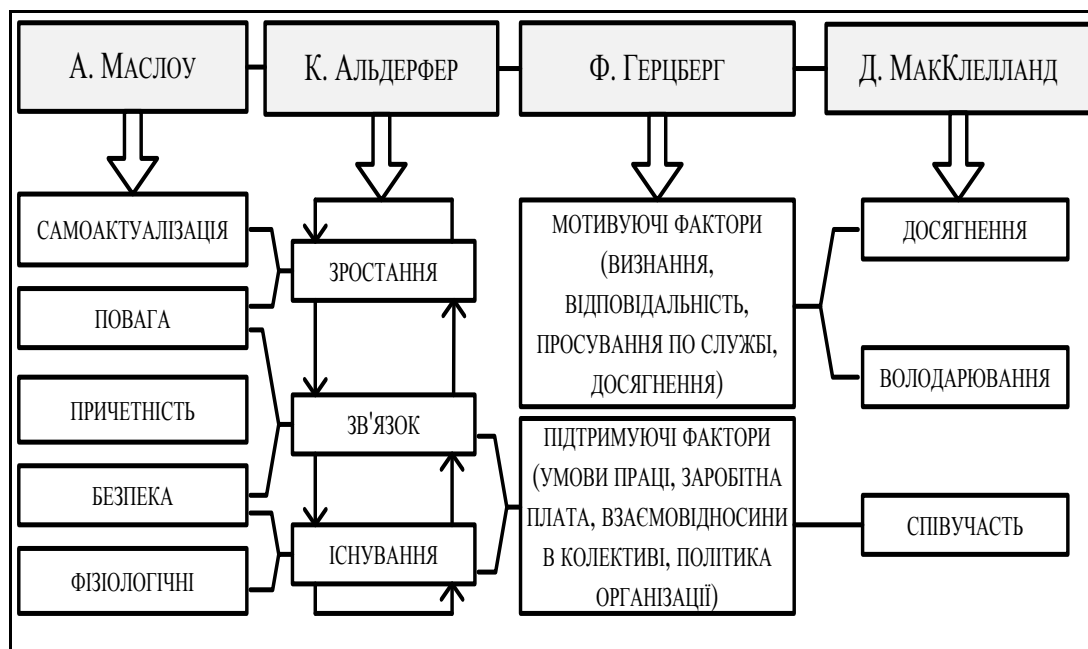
А. МАСЛОУ

К. АЛЬДЕРФЕР

Ф. ГЕРЦБЕРГ

Д. МАККЛЕЛЛАНД

САМОАКТУАЛІЗАЦІЯ

ПОВАГА

ПРИЧЕТНІСТЬ

БЕЗПЕКА

ФІЗІОЛОГІЧНІ

ЗРОСТАННЯ

ЗВ'ЯЗОК

ІСНУВАННЯ

МОТИВУЮЧІ ФАКТОРИ (ВИЗНАННЯ, ВІДПОВІДАЛЬНІСТЬ, ПРОСУВАННЯ ПО СЛУЖБІ, ДОСЯГНЕННЯ)

ПІДТРИМУЮЧІ ФАКТОРИ (УМОВИ ПРАЦІ, ЗАРОБІТНА ПЛАТА, ВЗАЄМОВІДНОСИНИ В КОЛЕКТИВІ, ПОЛІТИКА ОРГАНІЗАЦІЇ)

ДОСЯГНЕННЯ

ВОЛОДАРЮВАННЯ

СПІВУЧАСТЬ